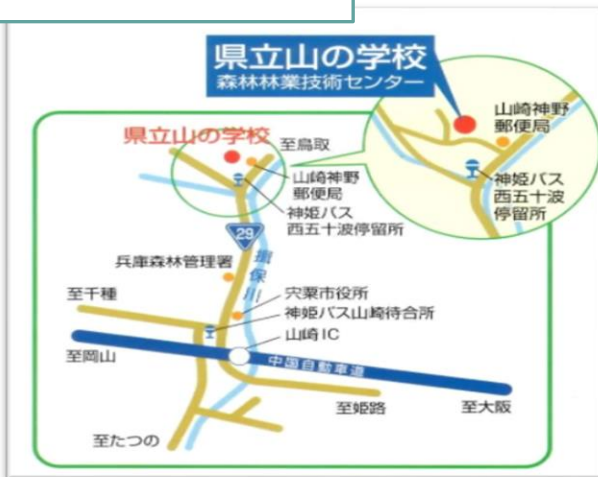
県立山の学校
森林林業技術センター

山崎神野
郵便局

神姫バス
西五十波
停留所

県立山の学校
至鳥取
山崎神野
郵便局
神姫バス
西五十波停留所
29
兵庫森林管理署
揖保川
至千種
宍粟市役所
神姫バス山崎待合所
山崎IC
至岡山
中国自動車道
至姫路
至大阪
至たつの